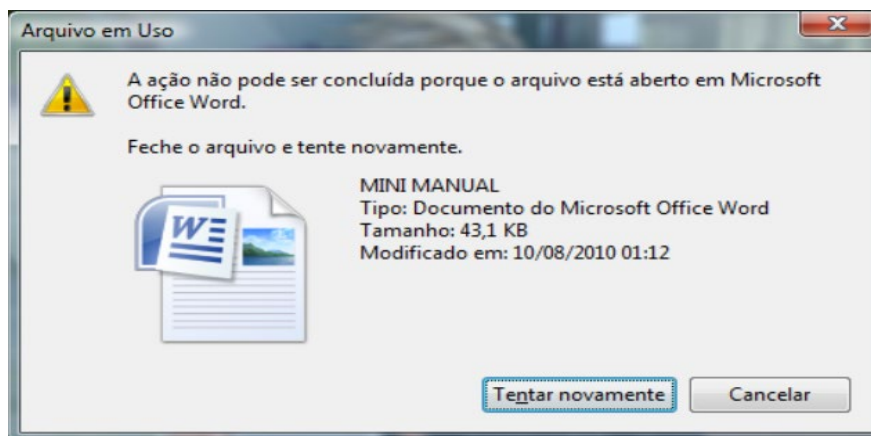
Arquivo em Uso

A ação não pode ser concluída porque o arquivo está aberto em Microsoft Office Word.

Feche o arquivo e tente novamente.

MINI MANUAL
Tipo: Documento do Microsoft Office Word
Tamanho: 43,1 KB
Modificado em: 10/08/2010 01:12

Tentar novamente

Cancelar